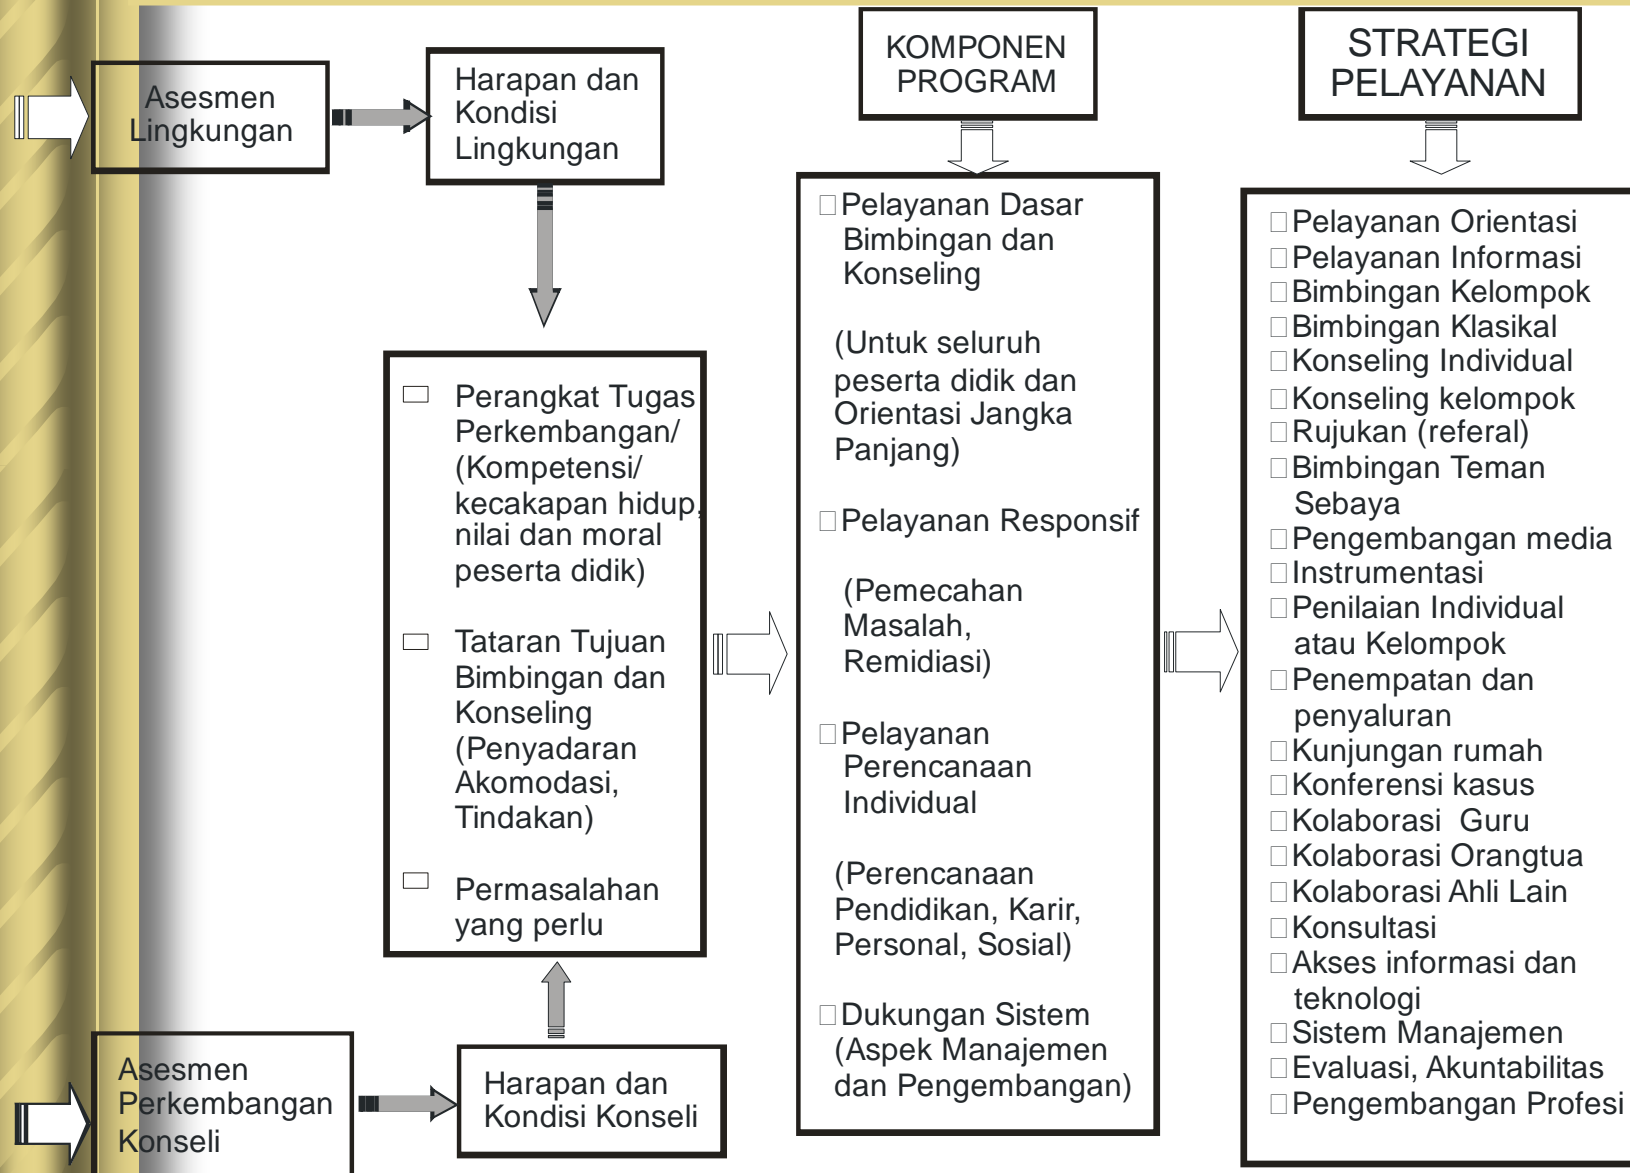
Asesmen Lingkungan

Harapan dan Kondisi Lingkungan

KOMPONEN PROGRAM

STRATEGI PELAYANAN

Perangkat Tugas Perkembangan/ (Kompetensi/ kecakapan hidup, nilai dan moral peserta didik)

Tataran Tujuan Bimbingan dan Konseling (Penyadaran Akomodasi, Tindakan)

Permasalahan yang perlu

Pelayanan Dasar Bimbingan dan Konseling

(Untuk seluruh peserta didik dan Orientasi Jangka Panjang)

Pelayanan Responsif

(Pemecahan Masalah, Remidiasi)

Pelayanan Perencanaan Individual

(Perencanaan Pendidikan, Karir, Personal, Sosial)

Dukungan Sistem (Aspek Manajemen dan Pengembangan)

Pelayanan Orientasi
Pelayanan Informasi
Bimbingan Kelompok
Bimbingan Klasikal
Konseling Individual
Konseling kelompok
Rujukan (referal)
Bimbingan Teman Sebaya
Pengembangan media
Instrumentasi
Penilaian Individual atau Kelompok
Penempatan dan penyaluran
Kunjungan rumah
Konferensi kasus
Kolaborasi Guru
Kolaborasi Orangtua
Kolaborasi Ahli Lain
Konsultasi
Akses informasi dan teknologi
Sistem Manajemen
Evaluasi, Akuntabilitas
Pengembangan Profesi

Asesmen Perkembangan Konseli

Harapan dan Kondisi Konseli